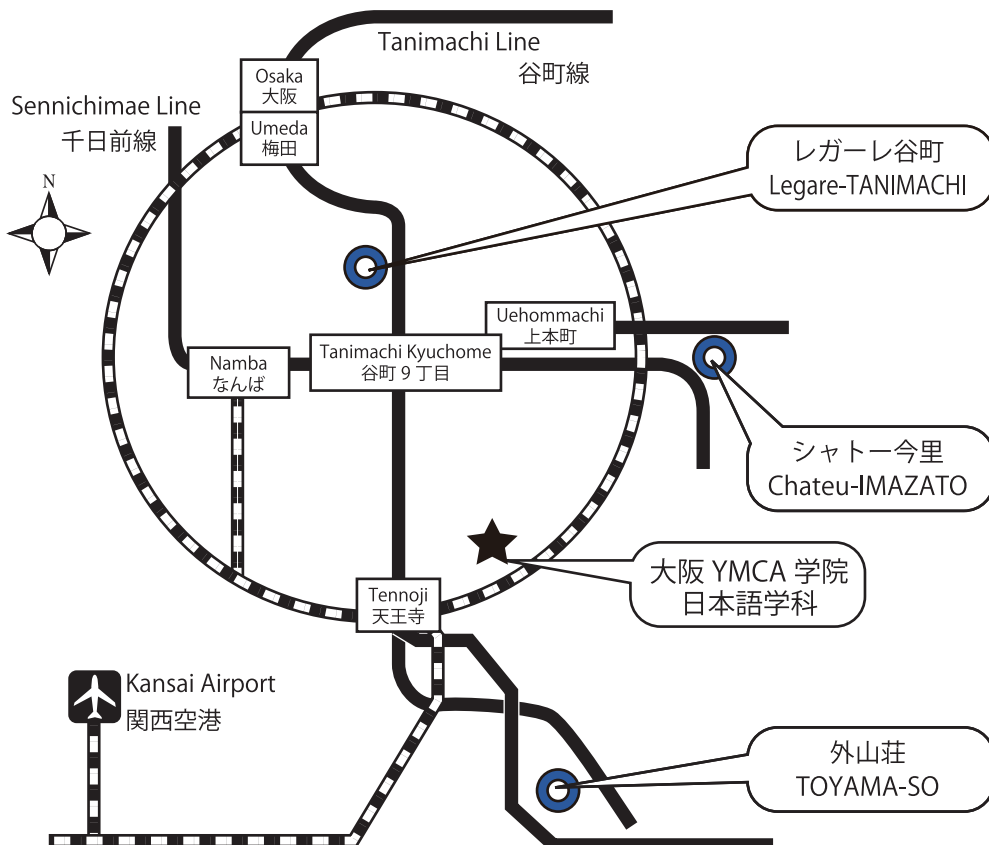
Tanimachi Line
谷町線

Osaka
大阪

Sennichimae Line
千日前線

Umeda
梅田

N

レガーレ谷町
Legare-TANIMACHI

Uehommachi
上本町

Namba
なんば

Tanimachi Kyuchome
谷町 9 丁目

シャトー今里
Chateu-IMAZATO

大阪 YMCA 学院
日本語学科

Tennoji
天王寺

Kansai Airport
関西空港

外山荘
TOYAMA-SO